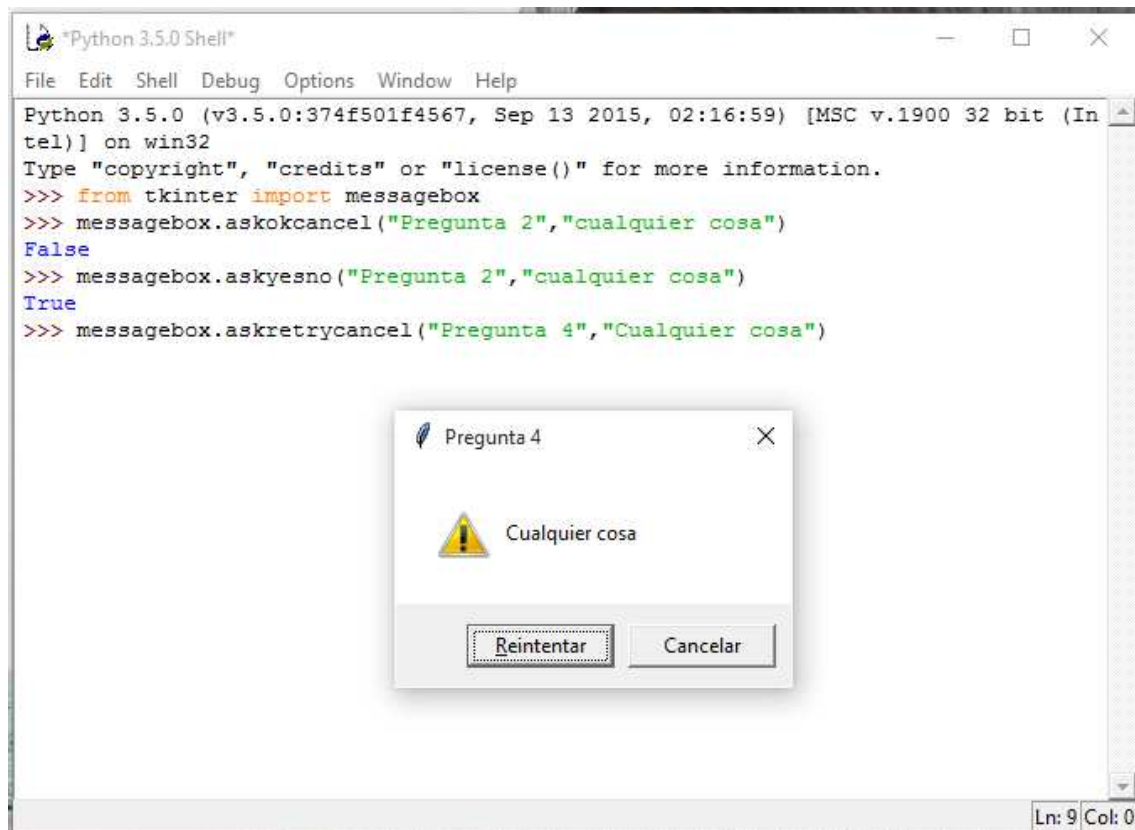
*Python 3.5.0 Shell*

File Edit Shell Debug Options Window Help

Python 3.5.0 (v3.5.0:374f501f4567, Sep 13 2015, 02:16:59) [MSC v.1900 32 bit (Intel)] on win32
Type "copyright", "credits" or "license()" for more information.
>>> from tkinter import messagebox
>>> messagebox.askokcancel("Pregunta 2","cualquier cosa")
False
>>> messagebox.askyesno("Pregunta 2","cualquier cosa")
True
>>> messagebox.askretrycancel("Pregunta 4","Cualquier cosa")

Pregunta 4

Cualquier cosa

Reintentar Cancelar

Ln: 9 Col: 0